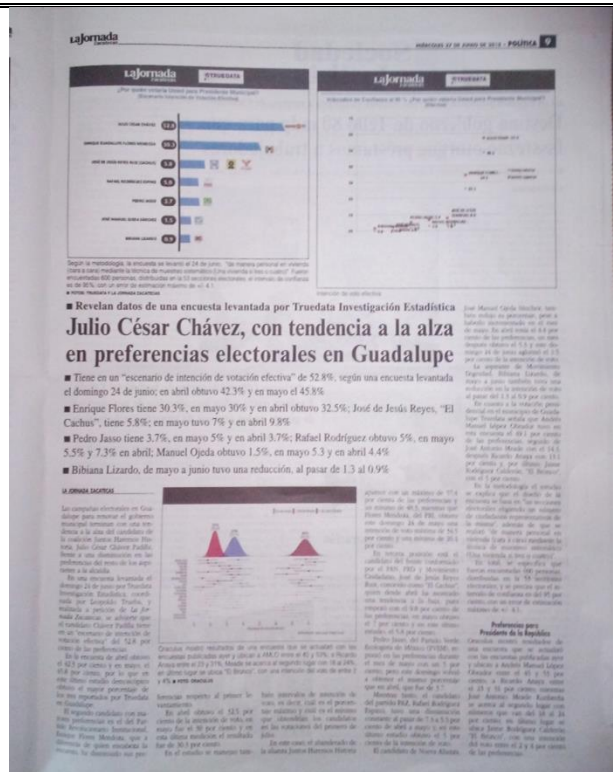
La Jornada

MIÉRCOLES 27 DE JUNIO DE 2018 | POLÍTICA 9

La Jornada TRUEDATA

¿Por quién votaría Usted para Presidente Municipal?

■ Revelan datos de una encuesta levantada por Truedata Investigación Estadística

Julio César Chávez, con tendencia a la alza en preferencias electorales en Guadalupe

■ Tiene en un "escenario de intención de votación efectiva" de 52.8%, según una encuesta levantada el domingo 24 de junio; en abril obtuvo 42.3% y en mayo el 45.8%

■ Enrique Flores tiene 30.3%, en mayo 30% y en abril obtuvo 32.5%; José de Jesús Reyes, "El Cachus", tiene 5.8%; en mayo tuvo 7% y en abril 9.8%

■ Pedro Jasso tiene 3.7%, en mayo 5% y en abril 3.7%; Rafael Rodríguez obtuvo 5%, en mayo 5.5% y 7.3% en abril; Manuel Ojeda obtuvo 1.5%, en mayo 5.3 y en abril 4.4%

■ Bibiana Lizardo, de mayo a junio tuvo una reducción, al pasar de 1.3 al 0.9%

LA JORNADA ZACATECAS

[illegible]

Preferencias para Presidente de la República

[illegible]